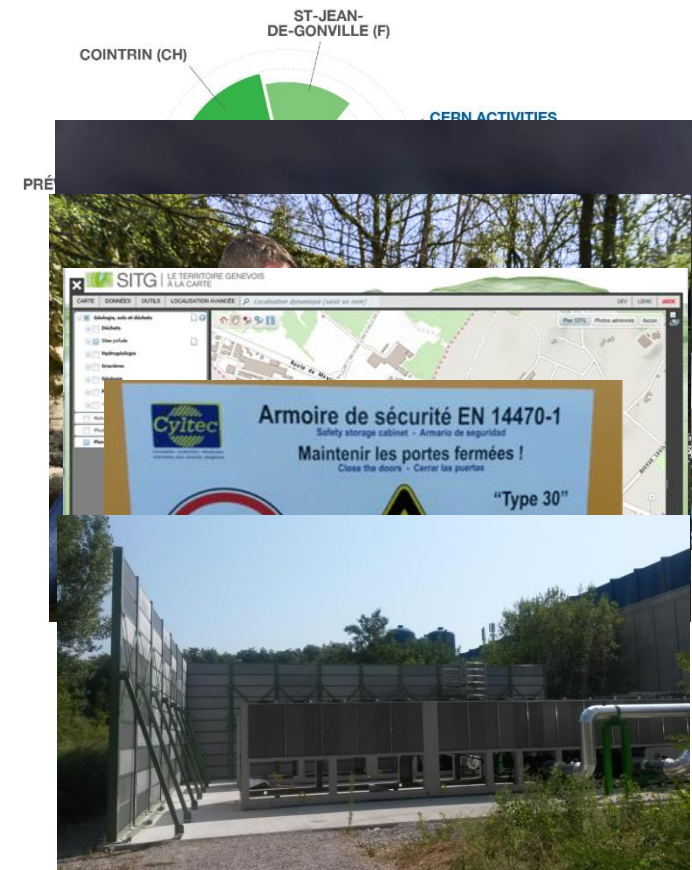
ST-JEAN-DE-GONVILLE (F)

COINTRIN (CH)

CERN ACTIVITIES

PRÉ

SITG | LE TERRITOIRE GENEVOIS À LA CARTE

CARTE DONNÉES OUTILS LOCALISATION AVANCÉE Localisation dynamique (saisir un nom)

DEV LEXIQ AIDE

Géologie, sols et déchets
Déchets
Sites pollués
Hydrogéologie
Gravières

Plan SITG Photos aériennes Aucun

Route de Meyrin

Cytec

Armoire de sécurité EN 14470-1
Safety storage cabinet - Armario de seguridad

Maintenir les portes fermées !
Close the doors - Cerrar las puertas

"Type 30"